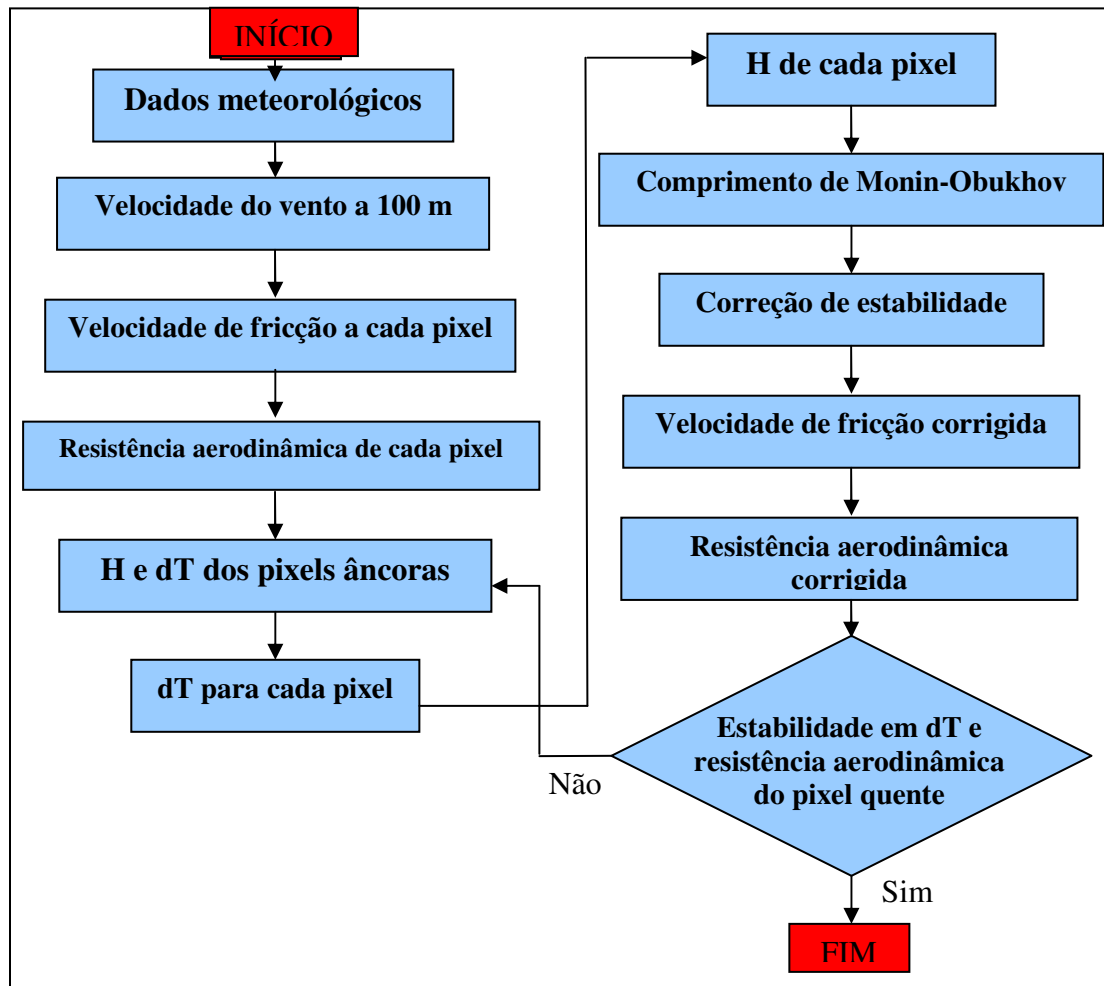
INÍCIO

Dados meteorológicos

Velocidade do vento a 100 m

Velocidade de fricção a cada pixel

Resistência aerodinâmica de cada pixel

H e dT dos pixels âncoras

dT para cada pixel

H de cada pixel

Comprimento de Monin-Obukhov

Correção de estabilidade

Velocidade de fricção corrigida

Resistência aerodinâmica corrigida

Estabilidade em dT e resistência aerodinâmica do pixel quente

Não

Sim

FIM